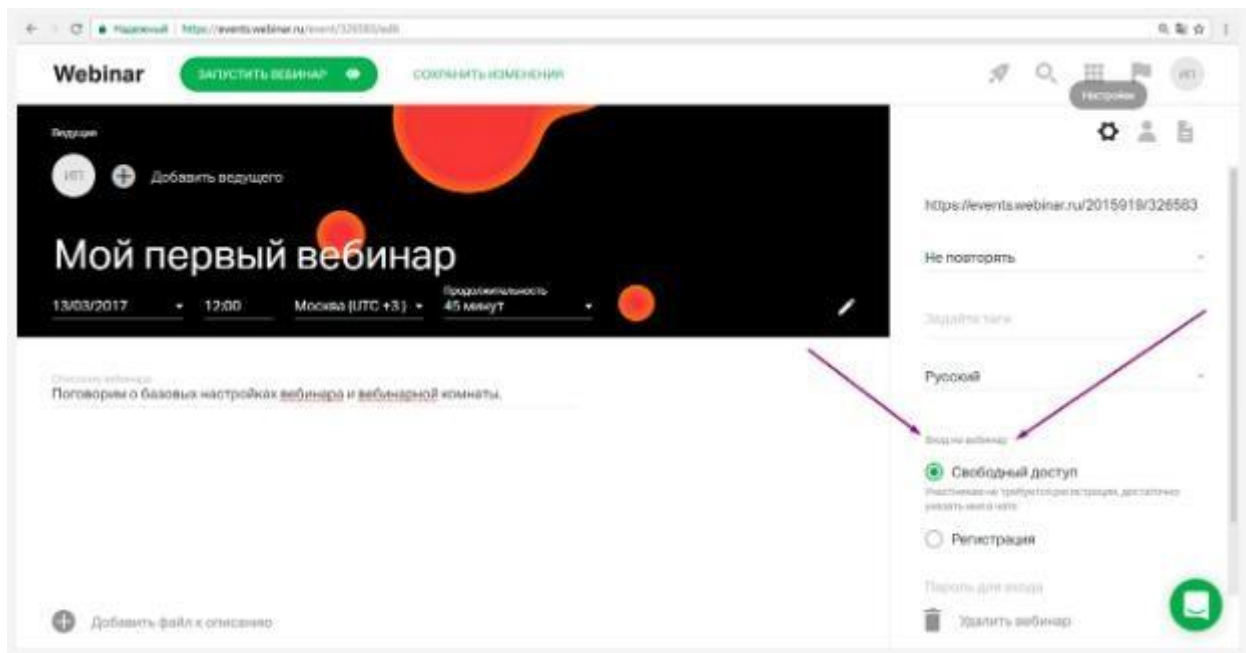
Надежный | https://events.webinar.ru/event/326583/edit

Webinar ЗАПУСТИТЬ ВЕБИНАР СОХРАНИТЬ ИЗМЕНЕНИЯ

Настройки

ИП

Ведущие

ИП Добавить ведущего

Мой первый вебинар

13/03/2017 12:00 Москва (UTC +3) Продолжительность 45 минут

Описание вебинара
Поговорим о базовых настройках вебинара и вебинарной комнаты.

Добавить файл к описанию

https://events.webinar.ru/2015919/326583

Не повторять

Задайте теги

Русский

Вход на вебинар

Свободный доступ
Участникам не требуется регистрация, достаточно указать имя в чате

Регистрация

Пароль для входа

Удалить вебинар